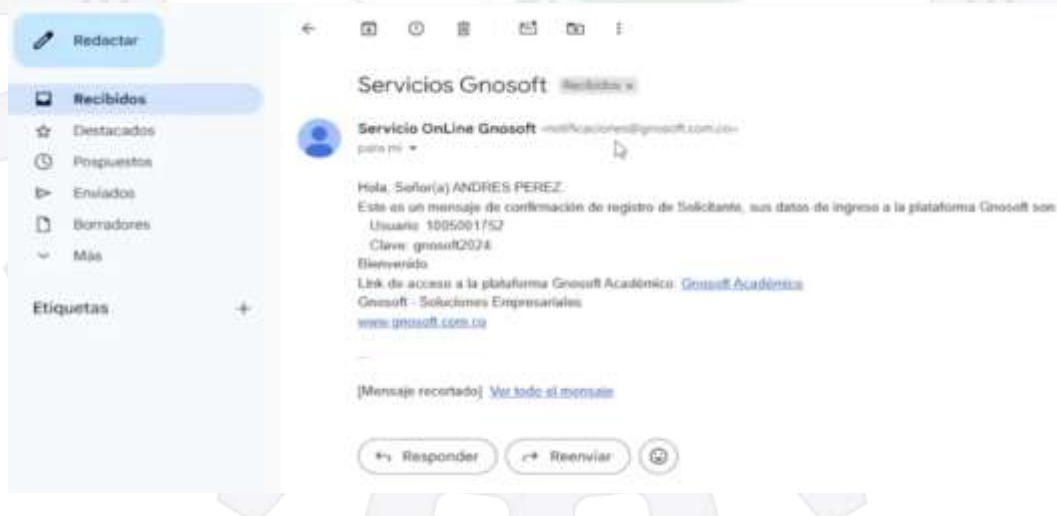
Redactar

Recibidos

Destacados

Pospuestos

Enviados

Borradores

Más

Etiquetas +

Servicios Gnosoft Recibidos ×

Servicio OnLine Gnosoft <notificaciones@gnosoft.com.co>
para mí

Hola, Señor(a) ANDRES PEREZ
Este es un mensaje de confirmación de registro de Solicitante, sus datos de ingreso a la plataforma Gnosoft son
Usuario: 1005001752
Clave: gnosoft2024
Bienvenido
Link de acceso a la plataforma Gnosoft Académico: Gnosoft Académico
Gnosoft - Soluciones Empresariales
www.gnosoft.com.co

[Mensaje recortado] Ver todo el mensaje

Responder

Reenviar